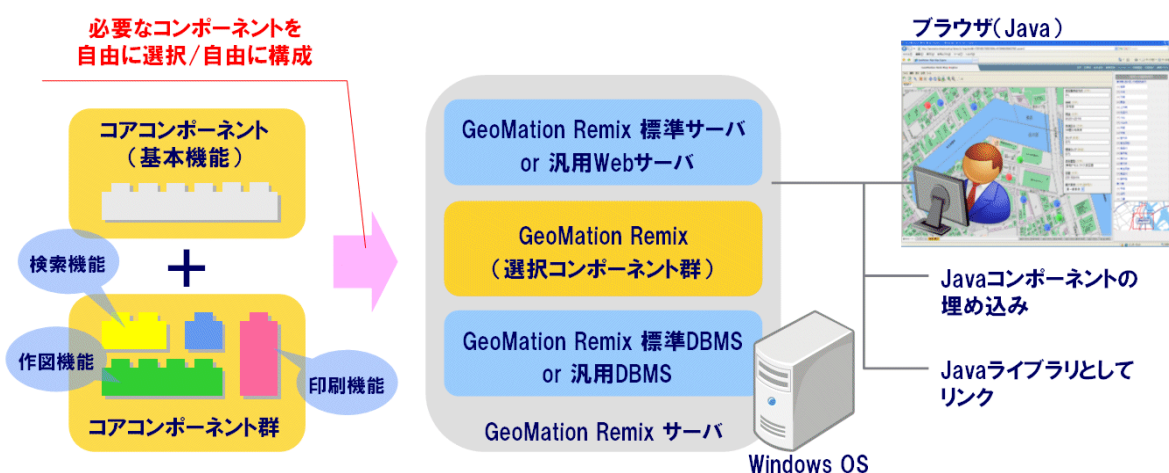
必要なコンポーネントを
自由に選択／自由に構成

コアコンポーネント
（基本機能）

＋

検索機能

作図機能

印刷機能

コアコンポーネント群

GeoMation Remix 標準サーバ
or 汎用Webサーバ

GeoMation Remix
（選択コンポーネント群）

GeoMation Remix 標準DBMS
or 汎用DBMS

GeoMation Remix サーバ

Windows OS

ブラウザ（Java）

Javaコンポーネントの
埋め込み

Javaライブラリとして
リンク